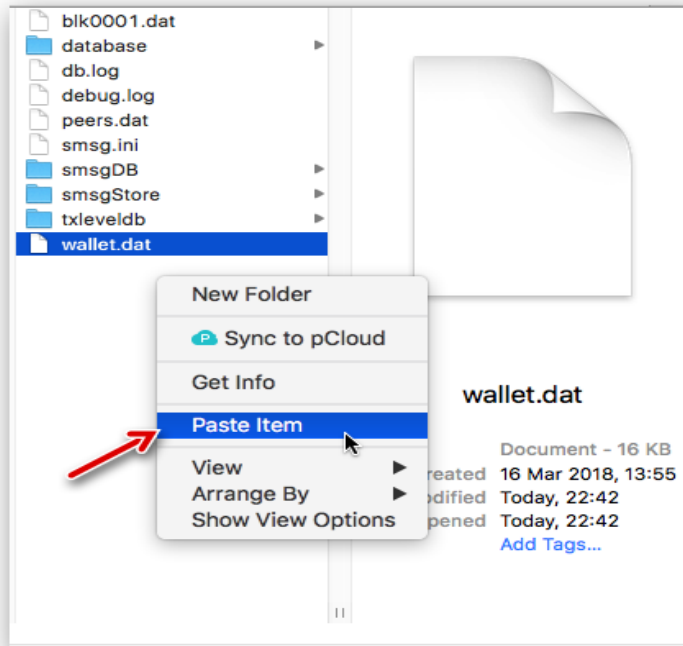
blk0001.dat
database
db.log
debug.log
peers.dat
smsg.ini
smsgDB
smsgStore
txleveldb
wallet.dat

New Folder
Sync to pCloud
Get Info
Paste Item
View
Arrange By
Show View Options

wallet.dat

Document - 16 KB
reated 16 Mar 2018, 13:55
odified Today, 22:42
pened Today, 22:42
Add Tags...